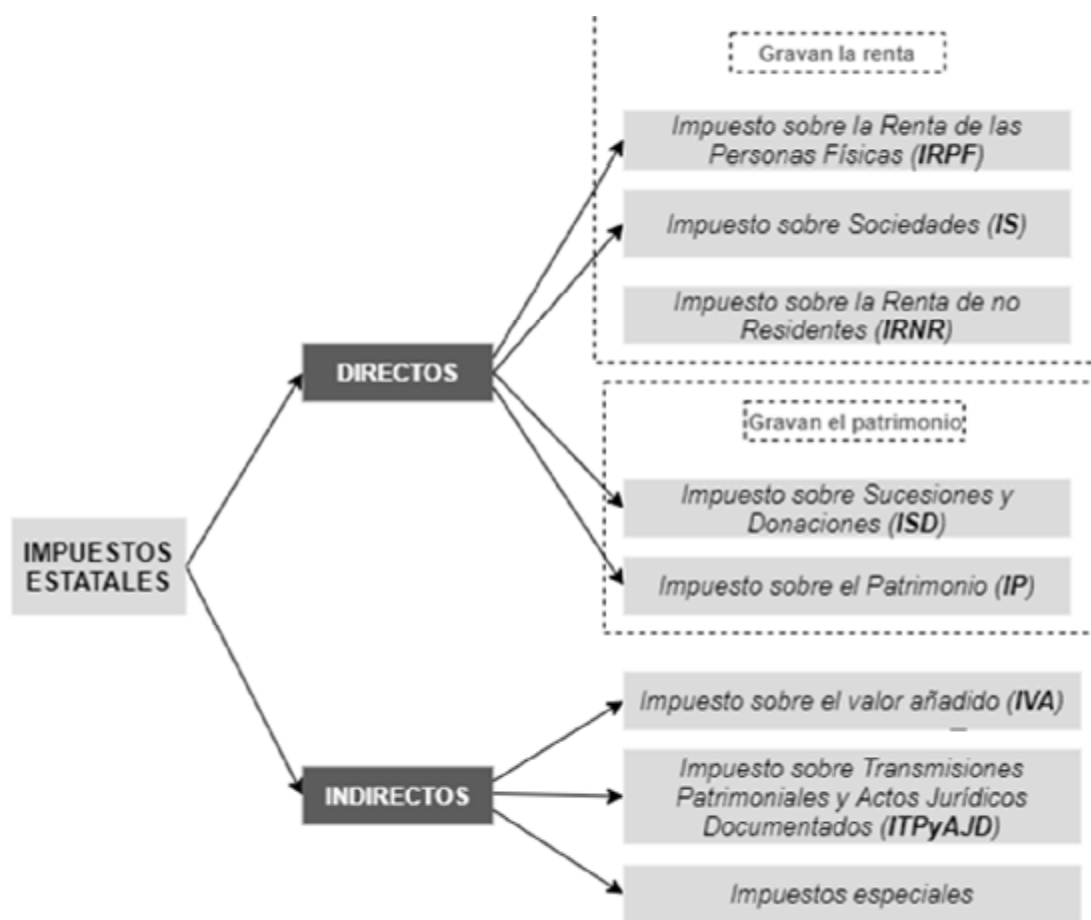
IMPUESTOS ESTATALES

DIRECTOS

Gravan la renta

Impuesto sobre la Renta de las Personas Físicas (IRPF)

Impuesto sobre Sociedades (IS)

Impuesto sobre la Renta de no Residentes (IRNR)

Gravan el patrimonio

Impuesto sobre Sucesiones y Donaciones (ISD)

Impuesto sobre el Patrimonio (IP)

INDIRECTOS

Impuesto sobre el valor añadido (IVA)

Impuesto sobre Transmisiones Patrimoniales y Actos Jurídicos Documentados (ITPyAJD)

Impuestos especiales